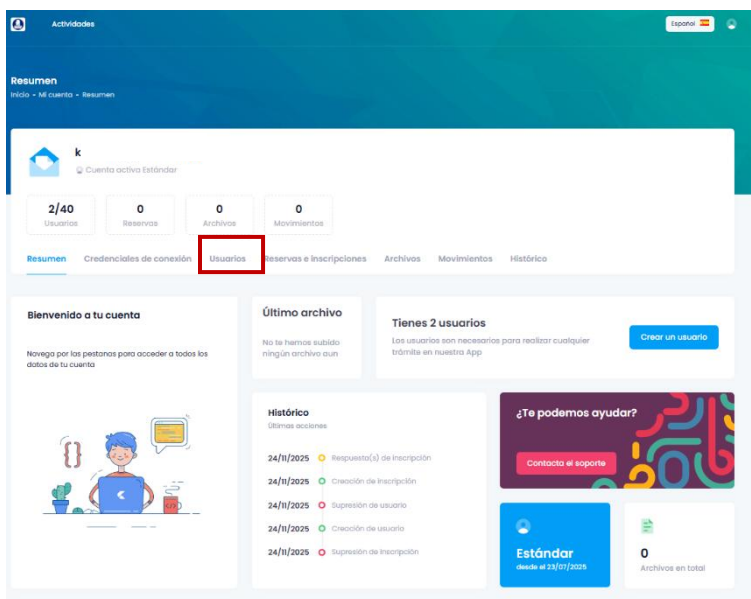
Actividades

Español

Resumen
Inicio • Mi cuenta • Resumen

k
Cuenta activa Estándar

2/40
Usuarios

0
Reservas

0
Archivos

0
Movimientos

Resumen Credenciales de conexión Usuarios Reservas e inscripciones Archivos Movimientos Histórico

Bienvenido a tu cuenta

Navega por las pestañas para acceder a todos los datos de tu cuenta

Último archivo

No te hemos subido ningún archivo aún

Tienes 2 usuarios

Los usuarios son necesarios para realizar cualquier trámite en nuestra App

Crear un usuario

Histórico
Últimas acciones

24/11/2025 Respuesta(s) de inscripción
24/11/2025 Creación de inscripción
24/11/2025 Supresión de usuario
24/11/2025 Creación de usuario
24/11/2025 Supresión de inscripción

¿Te podemos ayudar?

Contacta el soporte

Estándar
desde el 23/07/2025

0
Archivos en total